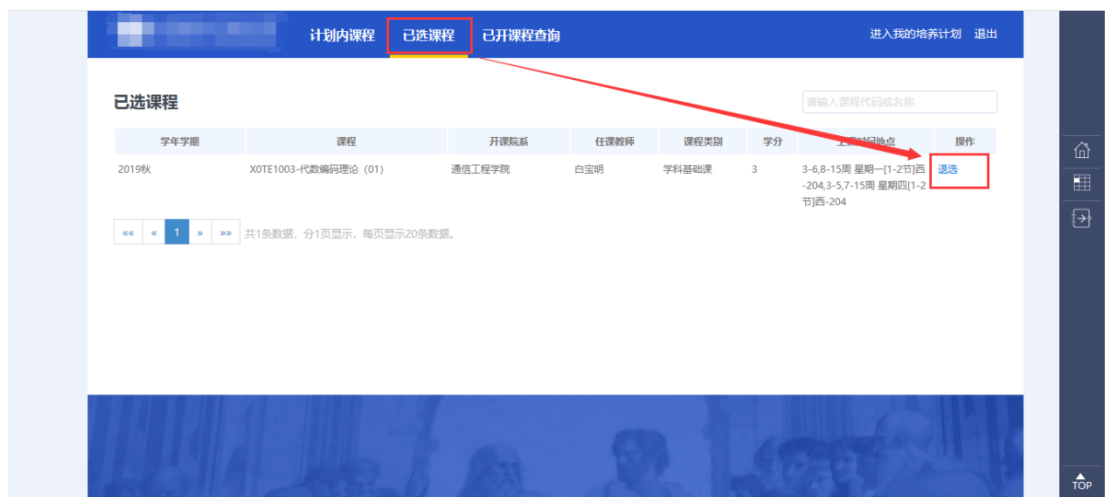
计划内课程 已选课程 已开课程查询 进入我的培养计划 退出

已选课程

请输入课程代码或名称

| 学年学期 | 课程 | 开课院系 | 任课教师 | 课程类别 | 学分 | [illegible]时间地点 | 操作 |
|---|---|---|---|---|---|---|---|
| 2019秋 | X0TE1003-代数编码理论（01） | 通信工程学院 | 白宝明 | 学科基础课 | 3 | 3-6,8-15周 星期一[1-2节]西-204,3-5,7-15周 星期四[1-2节]西-204 | 退选 |

«« « 1 » »» 共1条数据，分1页显示，每页显示20条数据。

TOP